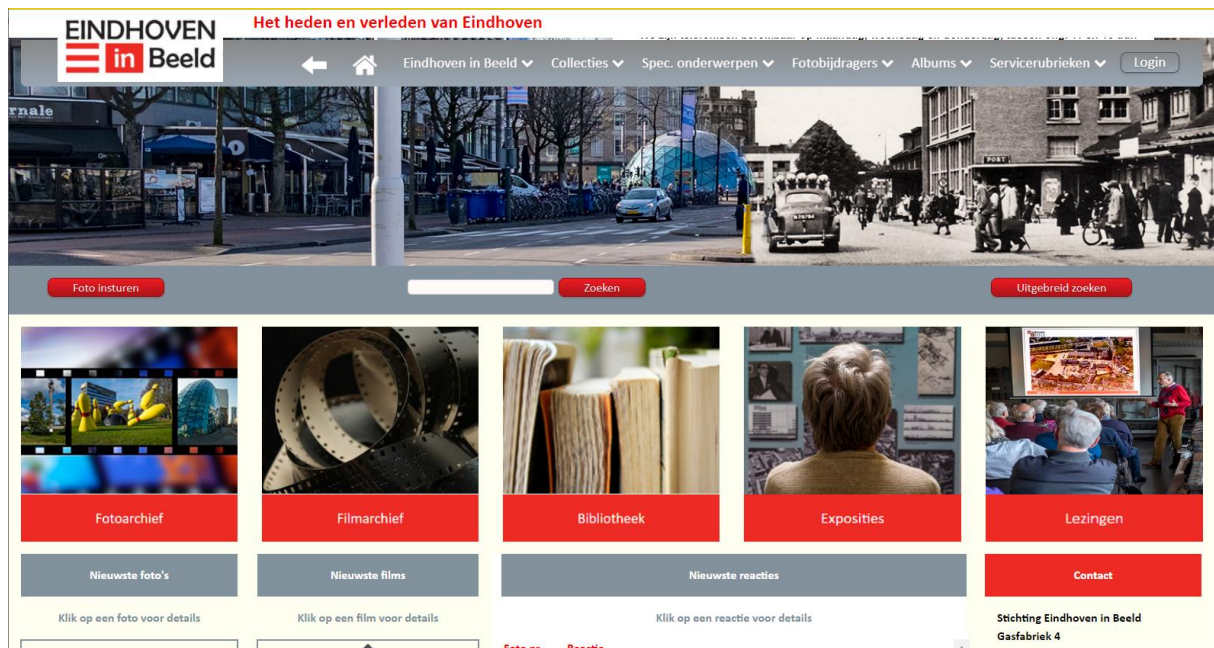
EINDHOVEN in Beeld

Het heden en verleden van Eindhoven

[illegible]

Eindhoven in Beeld Collecties Spec. onderwerpen Fotobijdragers Albums Servicerubrieken Login

Foto insturen

Zoeken

Uitgebreid zoeken

Fotoarchief

Filmarchief

Bibliotheek

Exposities

Lezingen

Nieuwste foto's

Nieuwste films

Nieuwste reacties

Contact

Klik op een foto voor details

Klik op een film voor details

Klik op een reactie voor details

Stichting Eindhoven in Beeld
Gasfabriek 4

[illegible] Reactie